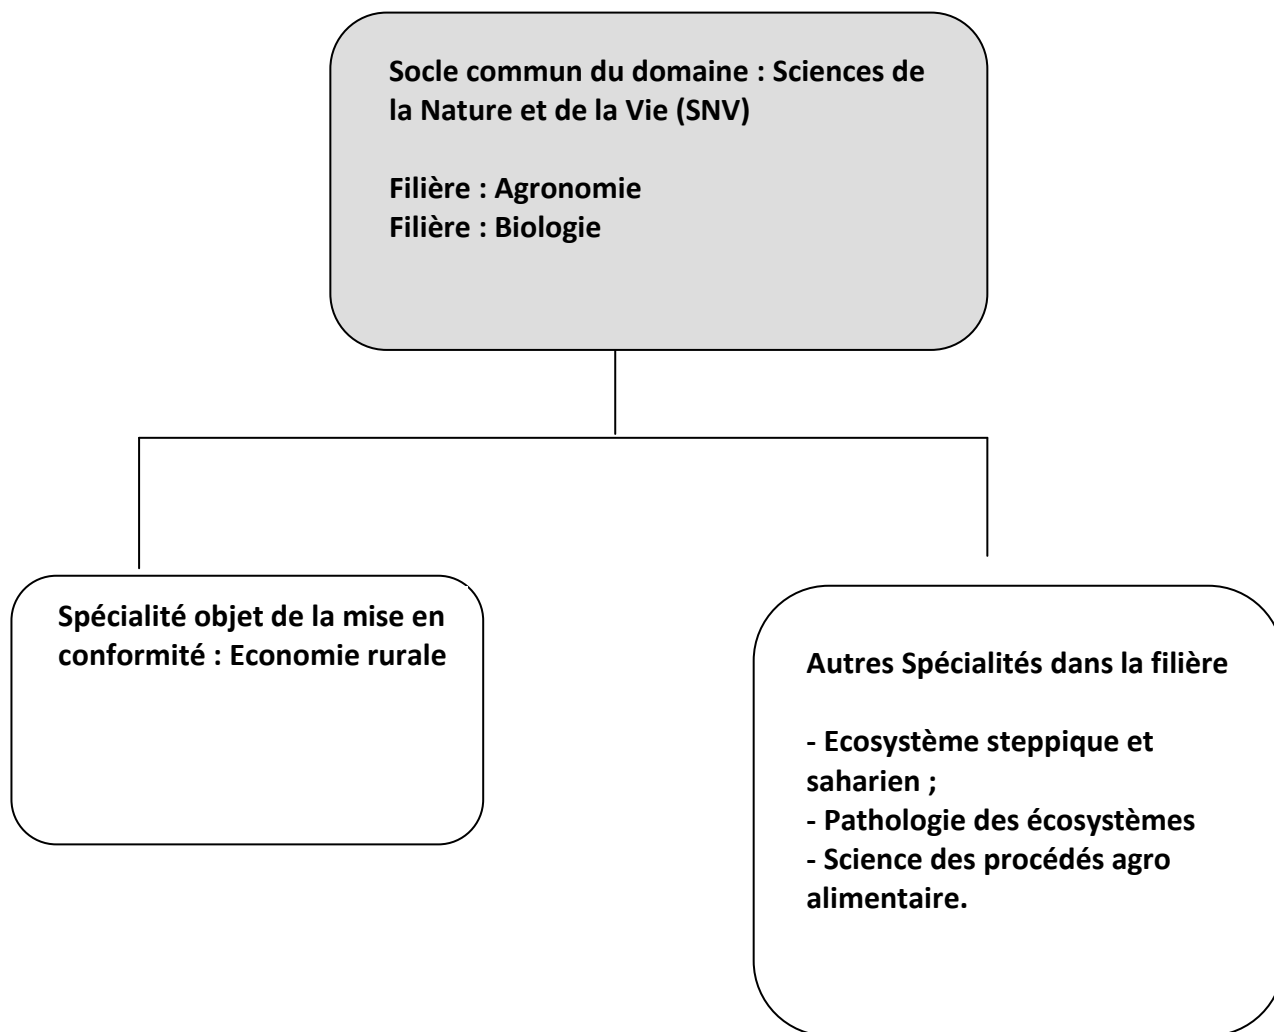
Socle commun du domaine : Sciences de la Nature et de la Vie (SNV)

Filière : Agronomie
Filière : Biologie

Spécialité objet de la mise en conformité : Economie rurale

Autres Spécialités dans la filière

- Ecosystème steppique et saharien ;
- Pathologie des écosystèmes
- Science des procédés agro alimentaire.